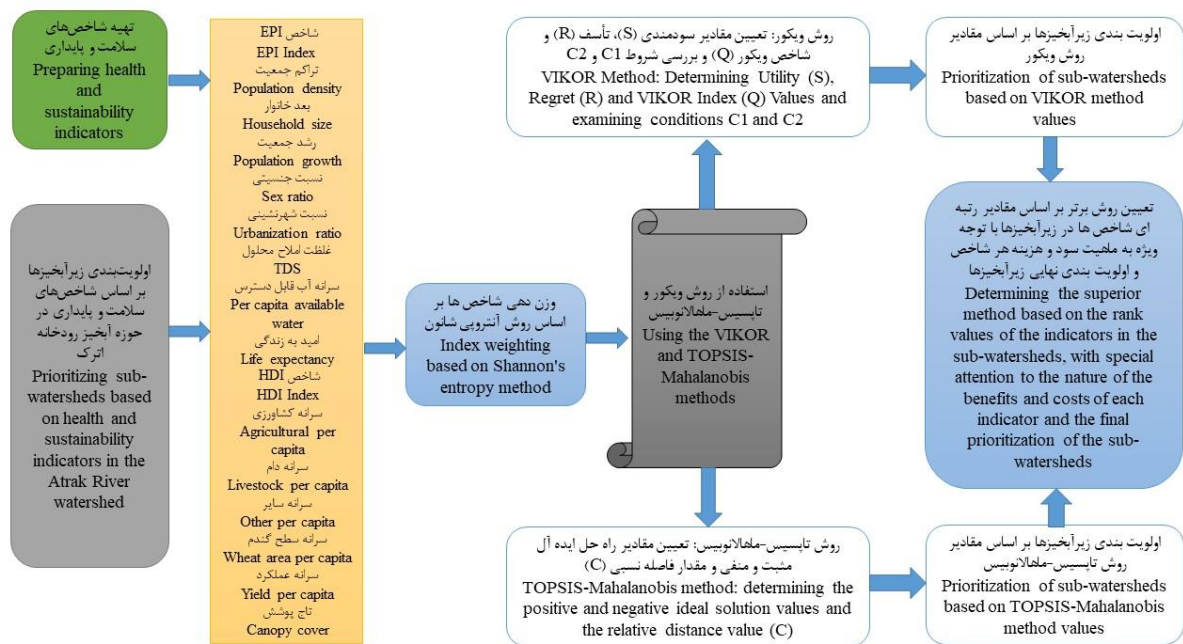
تهیه شاخص‌های سلامت و پایداری
Preparing health and sustainability indicators

اولویت‌بندی زیرآبخیزها بر اساس شاخص‌های سلامت و پایداری در حوزه آبخیز رودخانه اترک
Prioritizing sub-watersheds based on health and sustainability indicators in the Atrak River watershed

شاخص EPI
EPI Index
تراکم جمعیت
Population density
بعد خانوار
Household size
رشد جمعیت
Population growth
نسبت جنسیتی
Sex ratio
نسبت شهرنشینی
Urbanization ratio
غلظت املاح محلول
TDS
سرانه آب قابل دسترس
Per capita available water
امید به زندگی
Life expectancy
شاخص HDI
HDI Index
سرانه کشاورزی
Agricultural per capita
سرانه دام
Livestock per capita
سرانه سایر
Other per capita
سرانه سطح گندم
Wheat area per capita
سرانه عملکرد
Yield per capita
تاج پوشش
Canopy cover

وزن دهی شاخص ها بر اساس روش آنتروپی شانون
Index weighting based on Shannon's entropy method

استفاده از روش ویکور و تاپسیس-ماهالانوبیس
Using the VIKOR and TOPSIS-Mahalanobis methods

روش ویکور: تعیین مقادیر سودمندی (S)، تأسف (R) و شاخص ویکور (Q) و بررسی شروط C1 و C2
VIKOR Method: Determining Utility (S), Regret (R) and VIKOR Index (Q) Values and examining conditions C1 and C2

اولویت بندی زیرآبخیزها بر اساس مقادیر روش ویکور
Prioritization of sub-watersheds based on VIKOR method values

تعیین روش برتر بر اساس مقادیر رتبه ای شاخص ها در زیرآبخیزها با توجه ویژه به ماهیت سود و هزینه هر شاخص و اولویت بندی نهایی زیرآبخیزها
Determining the superior method based on the rank values of the indicators in the sub-watersheds, with special attention to the nature of the benefits and costs of each indicator and the final prioritization of the sub-watersheds

روش تاپسیس-ماهالانوبیس: تعیین مقادیر راه حل ایده آل مثبت و منفی و مقدار فاصله نسبی (C)
TOPSIS-Mahalanobis method: determining the positive and negative ideal solution values and the relative distance value (C)

اولویت بندی زیرآبخیزها بر اساس مقادیر روش تاپسیس-ماهالانوبیس
Prioritization of sub-watersheds based on TOPSIS-Mahalanobis method values